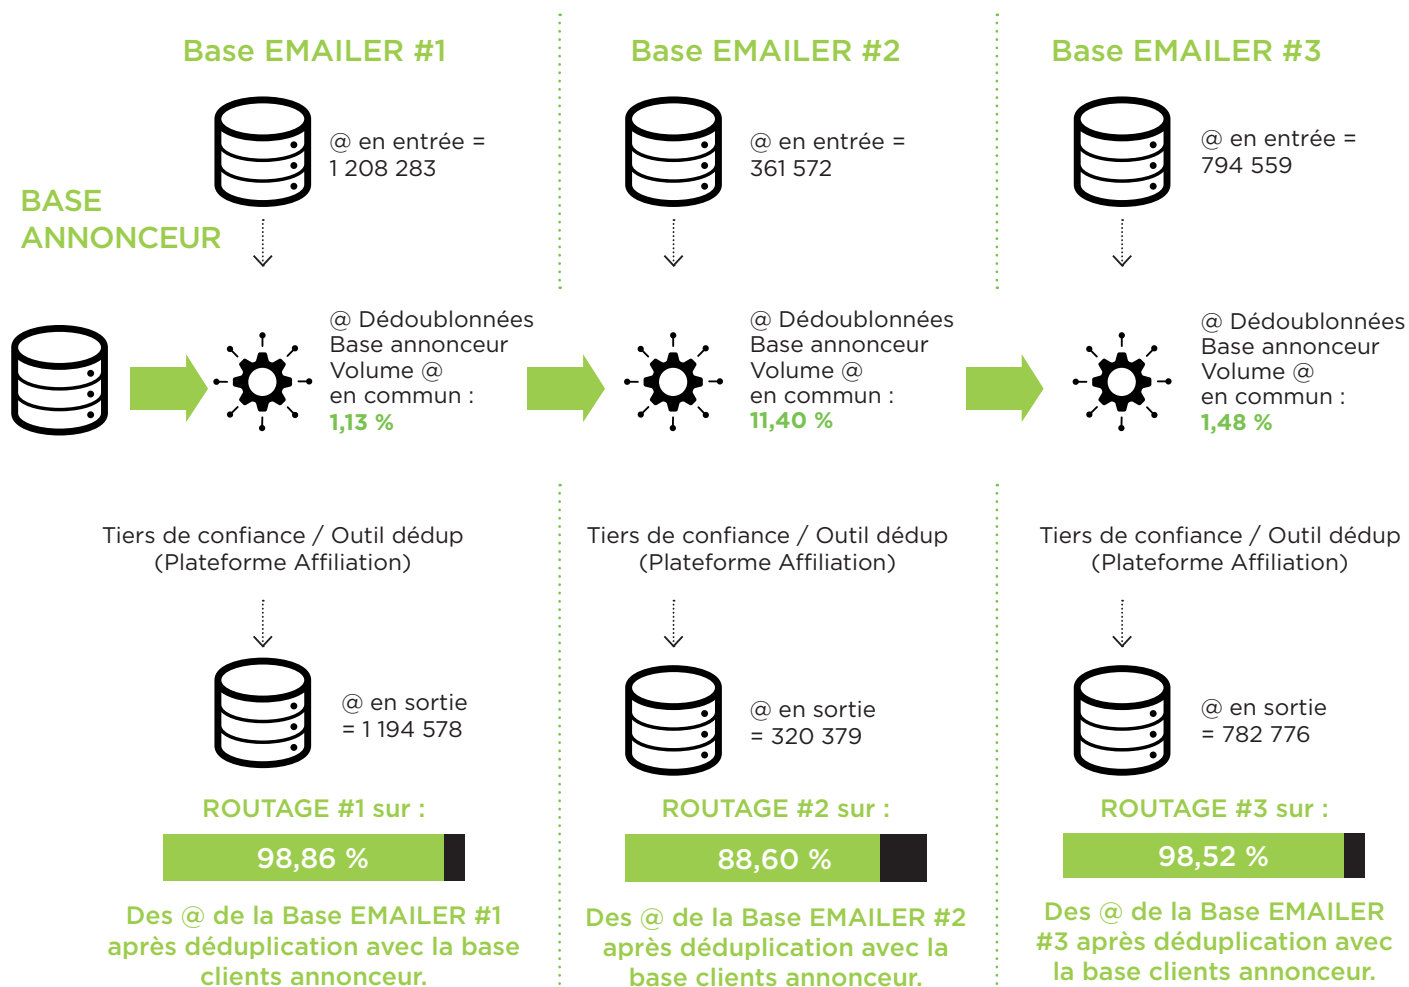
Base EMAILER #1

Base EMAILER #2

Base EMAILER #3

BASE ANNONCEUR

@ en entrée = 1 208 283

@ en entrée = 361 572

@ en entrée = 794 559

@ Dédoublonnées Base annonceur Volume @ en commun : 1,13 %

@ Dédoublonnées Base annonceur Volume @ en commun : 11,40 %

@ Dédoublonnées Base annonceur Volume @ en commun : 1,48 %

Tiers de confiance / Outil dédup (Plateforme Affiliation)

Tiers de confiance / Outil dédup (Plateforme Affiliation)

Tiers de confiance / Outil dédup (Plateforme Affiliation)

@ en sortie = 1 194 578

@ en sortie = 320 379

@ en sortie = 782 776

ROUTAGE #1 sur :

98,86 %

Des @ de la Base EMAILER #1 après déduplication avec la base clients annonceur.

ROUTAGE #2 sur :

88,60 %

Des @ de la Base EMAILER #2 après déduplication avec la base clients annonceur.

ROUTAGE #3 sur :

98,52 %

Des @ de la Base EMAILER #3 après déduplication avec la base clients annonceur.